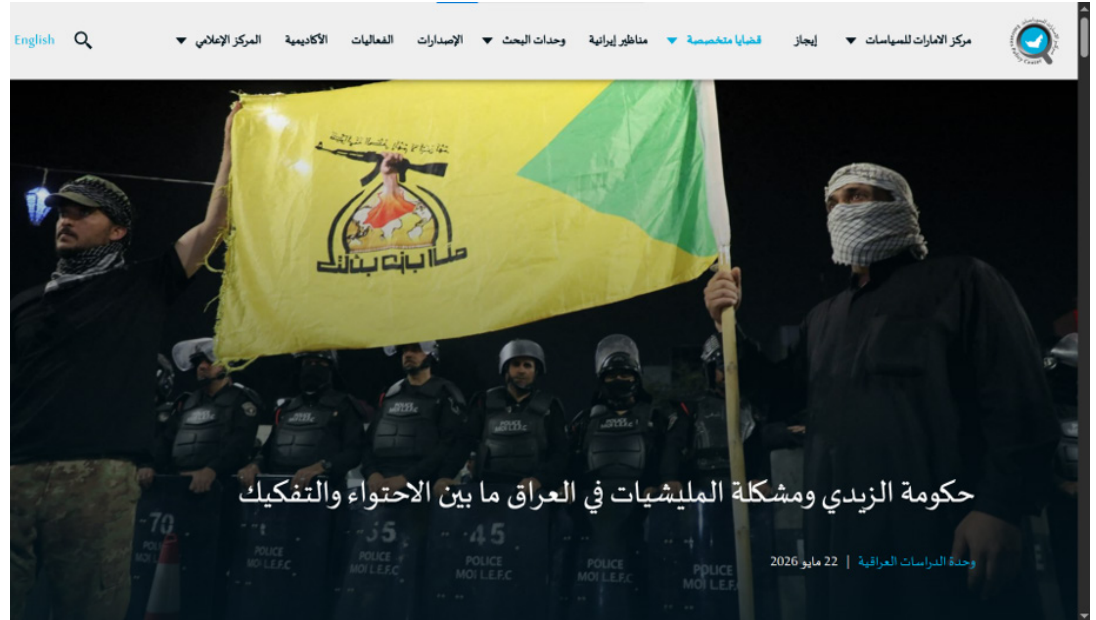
English

مركز الامارات للسياسات
إيجاز
قضايا متخصصة
مناظير إيرانية
وحدات البحث
الإصدارات
الفعاليات
الأكاديمية
المركز الإعلامي

حكومة الزيدي ومشكلة المليشيات في العراق ما بين الاحتواء والتفكيك

وحدة الدراسات العراقية | 22 مايو 2026

POLICE
MOI L.E.F.C
POLICE